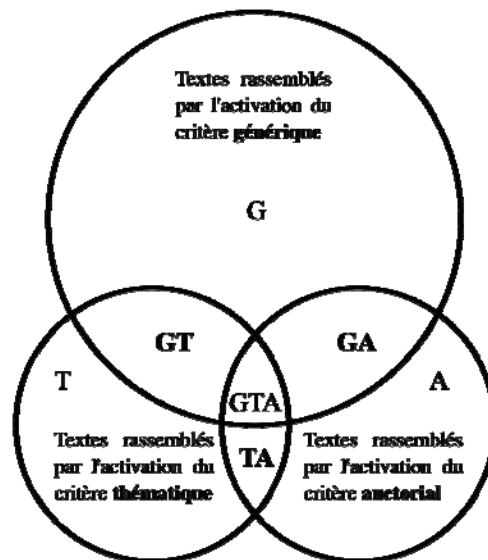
Textes rassemblés par l'activation du critère **générique**

G

GT

GA

T

GTA

A

Textes rassemblés par l'activation du critère **thématique**

TA

Textes rassemblés par l'activation du critère **auctorial**